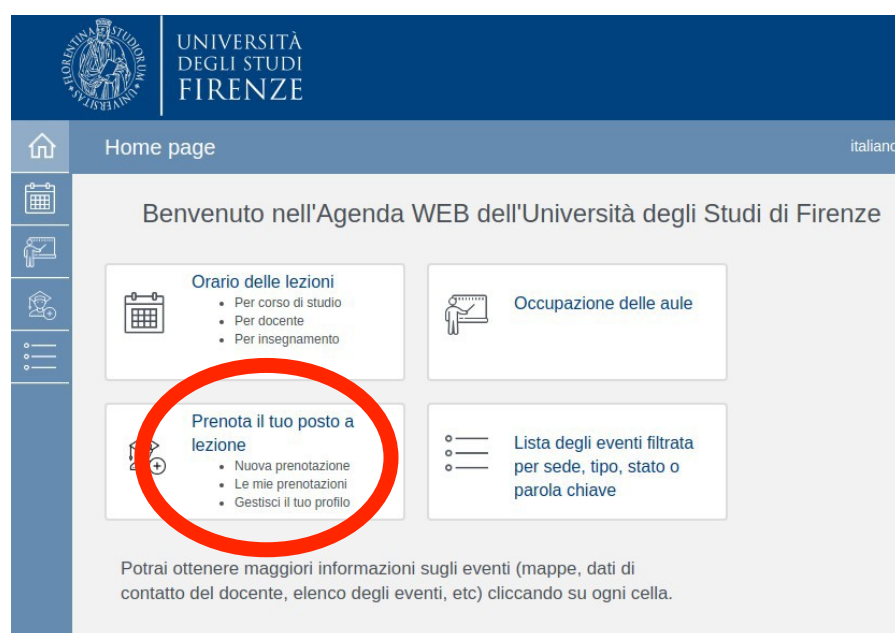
FLORENTINA STUDIORUM UNIVERSITAS

UNIVERSITÀ
DEGLI STUDI
FIRENZE

Home page

italianc

Benvenuto nell'Agenda WEB dell'Università degli Studi di Firenze

Orario delle lezioni
- Per corso di studio
- Per docente
- Per insegnamento

Occupazione delle aule

Prenota il tuo posto a lezione
- Nuova prenotazione
- Le mie prenotazioni
- Gestisci il tuo profilo

Lista degli eventi filtrata per sede, tipo, stato o parola chiave

Potrai ottenere maggiori informazioni sugli eventi (mappe, dati di contatto del docente, elenco degli eventi, etc) cliccando su ogni cella.